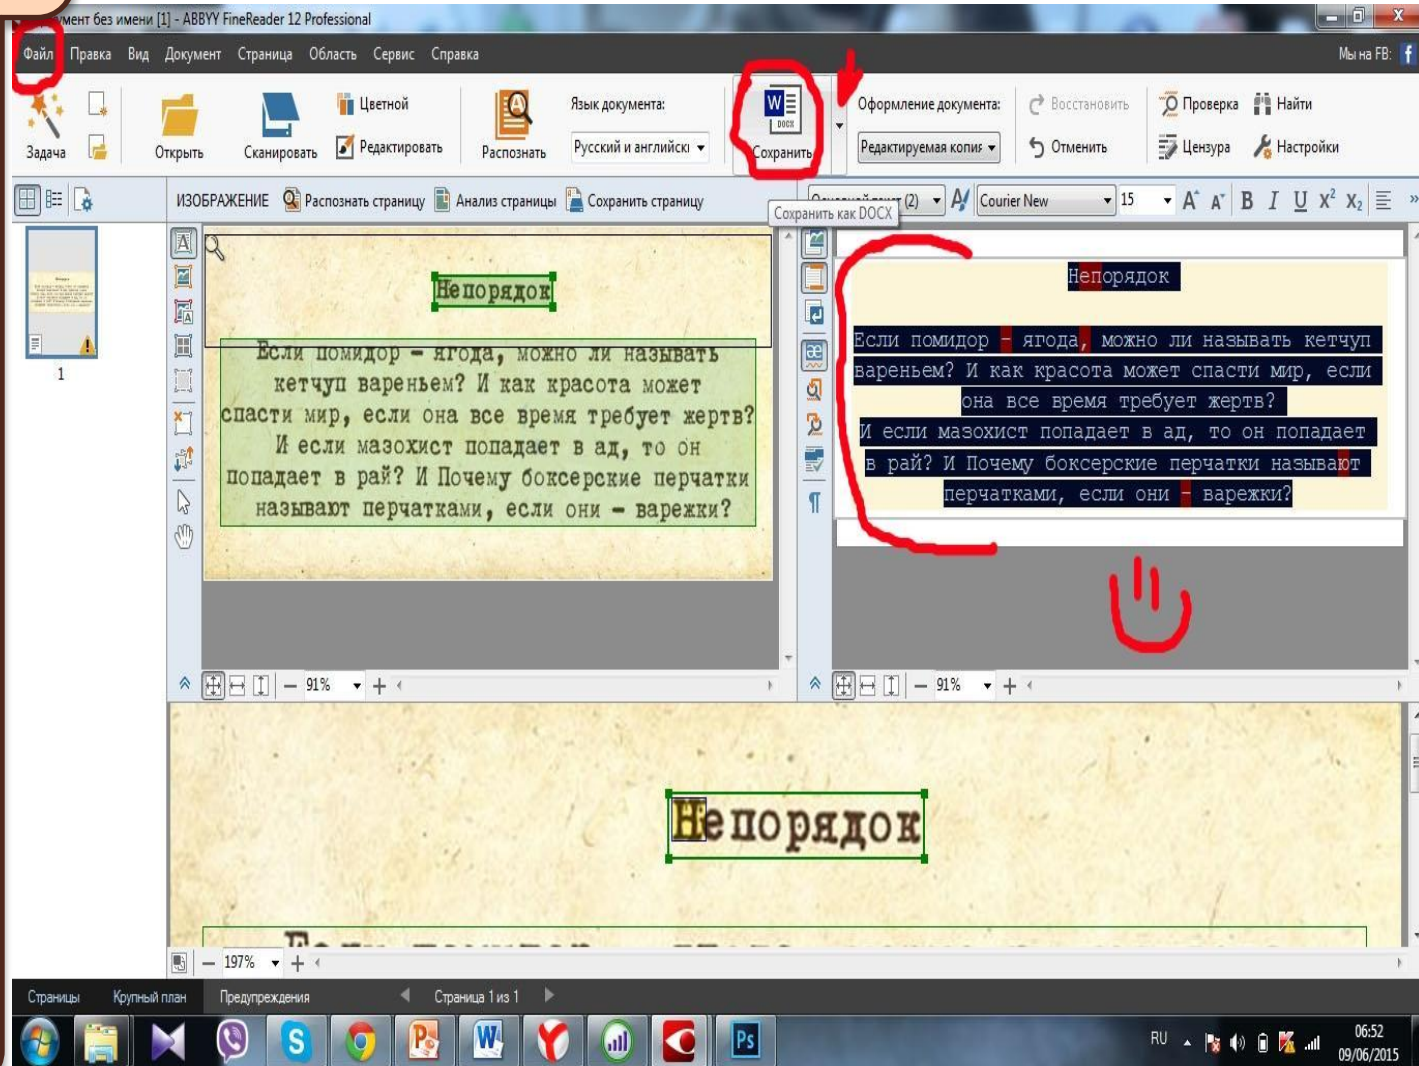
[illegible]мент без имени [1] - ABBYY FineReader 12 Professional

Файл Правка Вид Документ Страница Область Сервис Справка

Мы на FB:

Задача Открыть Сканировать Цветной Редактировать Распознать Язык документа: Русский и английски Сохранить Оформление документа: Редактируемая копия Восстановить Отменить Проверка Цензура Найти Настройки

ИЗОБРАЖЕНИЕ Распознать страницу Анализ страницы Сохранить страницу

Сохранить как DOCX

Courier New 15

1

Непорядок

Если помидор – ягода, можно ли называть кетчуп вареньем? И как красота может спасти мир, если она все время требует жертв? И если мазохист попадает в ад, то он попадает в рай? И Почему боксерские перчатки называют перчатками, если они – варежки?

Непорядок

Если помидор – ягода, можно ли называть кетчуп вареньем? И как красота может спасти мир, если она все время требует жертв? И если мазохист попадает в ад, то он попадает в рай? И Почему боксерские перчатки называют перчатками, если они – варежки?

91%

91%

Непорядок

197%

Страницы Крупный план Предупреждения Страница 1 из 1

RU 06:52 09/06/2015